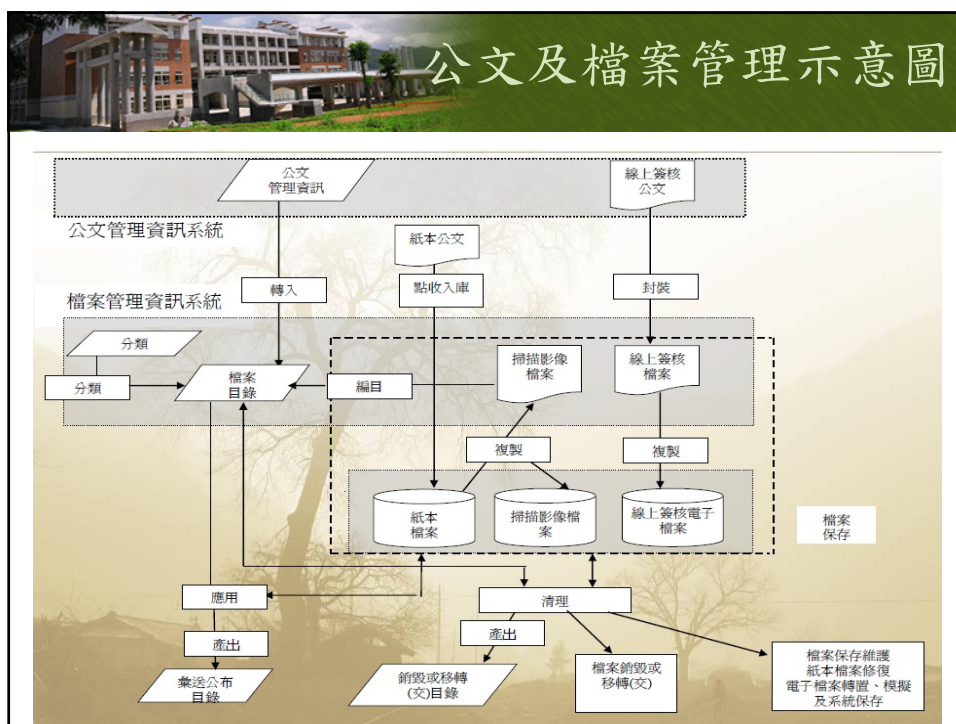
公文及檔案管理示意圖

公文管理資訊

線上簽核公文

公文管理資訊系統

紙本公文

轉入

點收入庫

封裝

檔案管理資訊系統

分類

分類

檔案目錄

編目

掃描影像檔案

線上簽核檔案

複製

複製

紙本檔案

掃描影像檔案

線上簽核電子檔案

檔案保存

應用

清理

產出

產出

彙送公布目錄

銷毀或移轉(交)目錄

檔案銷毀或移轉(交)

檔案保存維護
紙本檔案修復
電子檔案轉置、模擬及系統保存